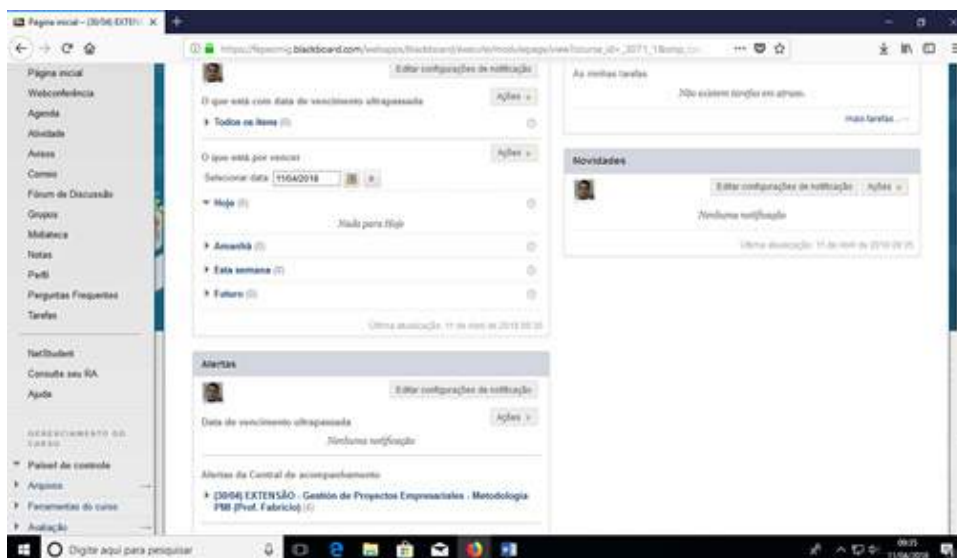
Página inicial – (30/04) EXTEN ×

https://fapesmig.blackboard.com/webapps/blackboard/execute/modulepage/view?course_id=_3071_1&cmp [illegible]

Página inicial
Webconferência
Agenda
Atividade
Avisos
Correio
Fórum de Discussão
Grupos
Midiateca
Notas
Perfil
Perguntas Frequentes
Tarefas

NetStudent
Consulte seu RA
Ajuda

GERENCIAMENTO DO CURSO

Painel de controle
Arquivos
Ferramentas do curso
Avaliação

Editar configurações de notificação

O que está com data de vencimento ultrapassada
Ações
Todos os itens (0)

O que está por vencer
Ações
Selecionar data: 11/04/2018
Hoje (0)
Nada para Hoje
Amanhã (0)
Esta semana (0)
Futuro (0)

Última atualização: 11 de abril de 2018 09:35

Alertas

Editar configurações de notificação

Data de vencimento ultrapassada
Ações
Nenhuma notificação

Alertas da Central de acompanhamento
(30/04) EXTENSÃO - Gestión de Proyectos Empresariales - Metodologia PMI (Prof. Fabrício) (0)

As minhas tarefas
Não existem tarefas em atraso.
mais tarefas...

Novidades
Editar configurações de notificação
Ações
Nenhuma notificação
Última atualização: 11 de abril de 2018 09:35

Digite aqui para pesquisar

09:35
11/04/2018